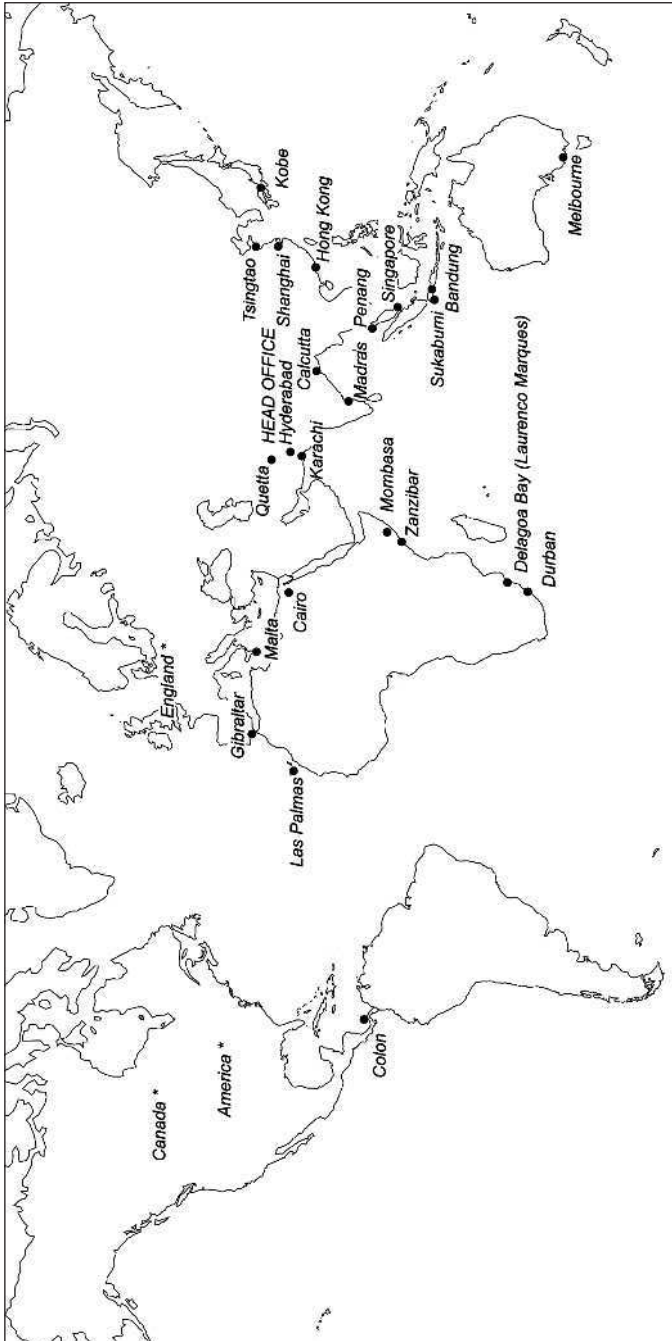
Canada *
America *
Colon
Las Palmas
Gibraltar
England *
Malta
Cairo
Quetta
HEAD OFFICE
Hyderabad
Karachi
Mombasa
Zanzibar
Delagoa Bay (Laurenco Marques)
Durban
Calcutta
Madras
Penang
Singapore
Sukabumi
Bandung
Tsingtao
Shanghai
Hong Kong
Kobe
Melbourne